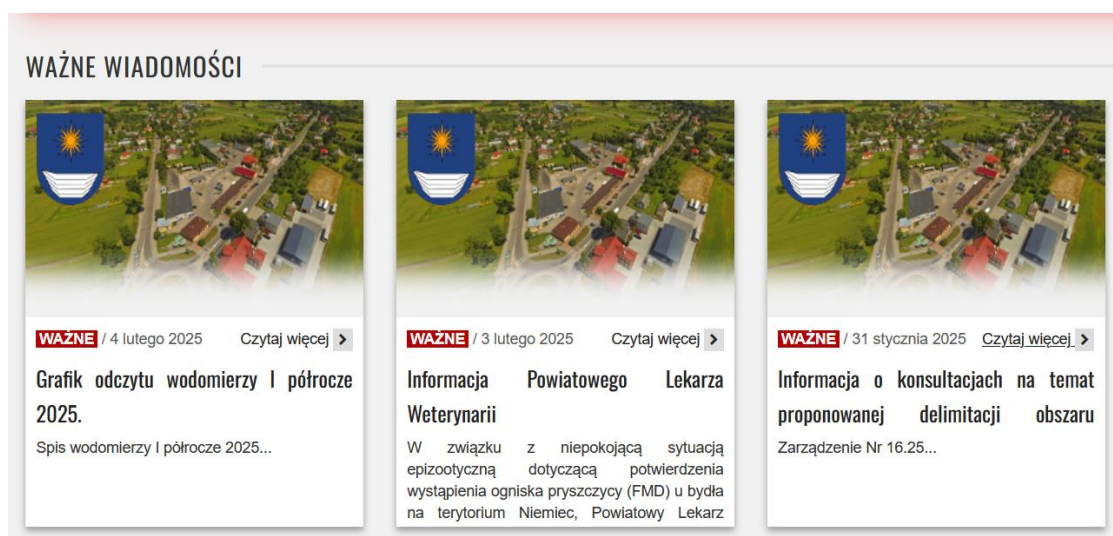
WAŻNE WIADOMOŚCI

WAŻNE / 4 lutego 2025 Czytaj więcej

Grafik odczytu wodomierzy I półrocze 2025.

Spis wodomierzy I półrocze 2025...

WAŻNE / 3 lutego 2025 Czytaj więcej

Informacja Powiatowego Lekarza Weterynarii

W związku z niepokojącą sytuacją epizootyczną dotyczącą potwierdzenia wystąpienia ogniska pryszczycy (FMD) u bydła na terytorium Niemiec, Powiatowy Lekarz

WAŻNE / 31 stycznia 2025 Czytaj więcej

Informacja o konsultacjach na temat proponowanej delimitacji obszaru

Zarządzenie Nr 16.25...